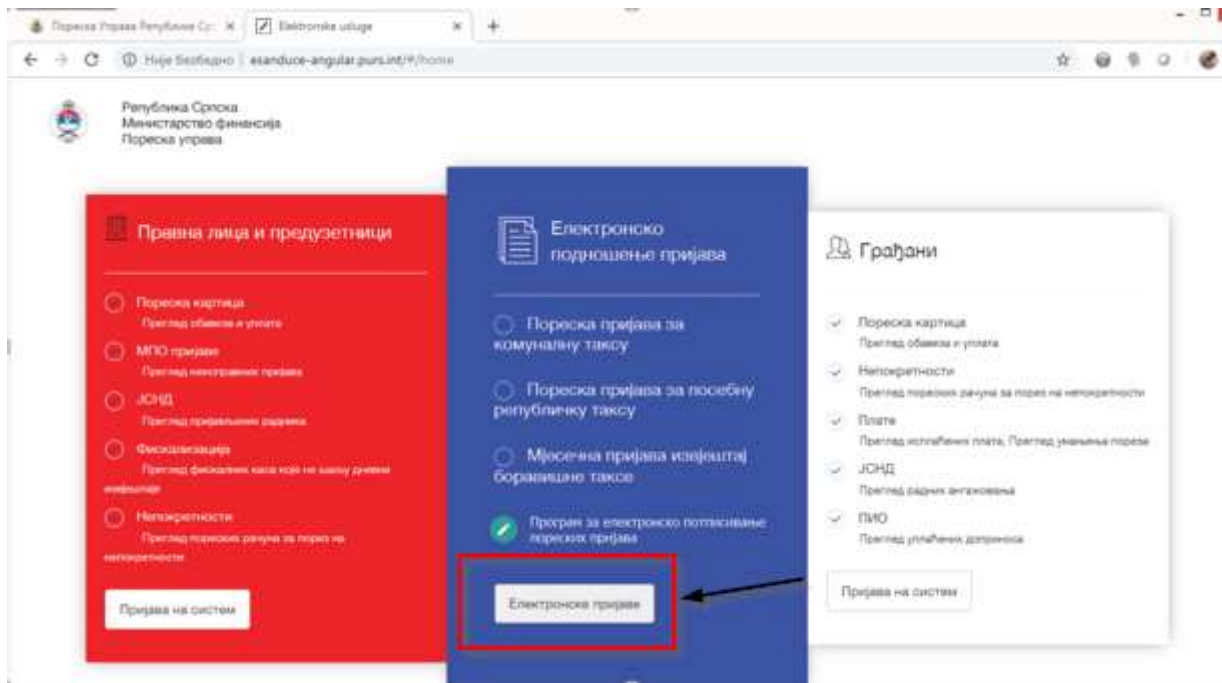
Пореска Управа Републике Ср | Elektronska usluge

Није безбедно | esanduce-angular.purs.int/#/home

Република Српска
Министарство финансија
Пореска управа

Правна лица и предузетници

Пореска картица
Преглед обавеза и уплата

МПО пријаве
Преглед непопуњених пријава

ЈОНД
Преглед пријављених радника

Фискализација
Преглед фискалних каса које не шаљу дневне извјештаје

Непокретности
Преглед пореских рачуна за порез на непокретности

Пријава на систем

Електронско подношење пријава

Пореска пријава за комуналну таксу

Пореска пријава за посебну републичку таксу

Мјесечна пријава извјештај боравишне таксе

Програм за електронско потписивање пореских пријава

Електронска пријава

Грађани

Пореска картица
Преглед обавеза и уплата

Непокретности
Преглед пореских рачуна за порез на непокретности

Плате
Преглед исплаћених плата, Преглед умањења пореза

ЈОНД
Преглед радних ангажовања

ПИО
Преглед уплаћених доприноса

Пријава на систем